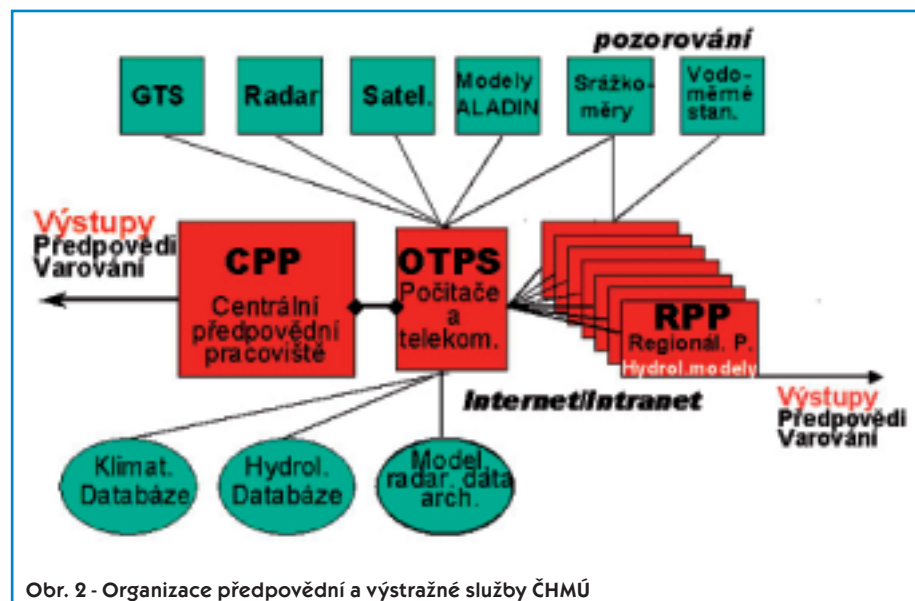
pozorování

GTS

Radar

Satel.

Modely ALADIN

Srážkoměry

Vodoměrné stan.

Výstupy
Předpovědi
Varování

CPP
Centrální předpovědní pracoviště

OTPS
Počítače a telekom.

RPP
Regionál. P.
Hydrol.modely

Internet/Intranet

Výstupy
Předpovědi
Varování

Klimat. Databáze

Hydrol. Databáze

Model. radar. data arch.

Obr. 2 - Organizace předpovědní a výstražné služby ČHMÚ